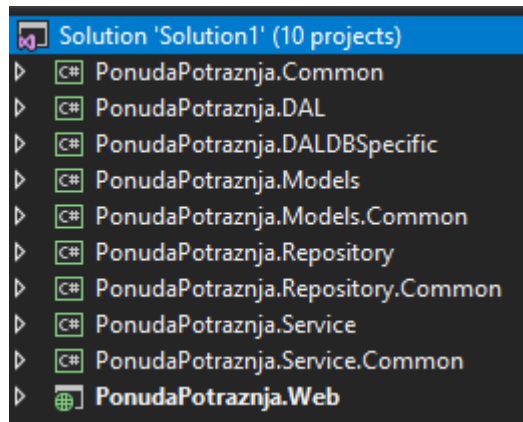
Solution 'Solution1' (10 projects)

C# PonudaPotraznja.Common

C# PonudaPotraznja.DAL

C# PonudaPotraznja.DALDBSpecific

C# PonudaPotraznja.Models

C# PonudaPotraznja.Models.Common

C# PonudaPotraznja.Repository

C# PonudaPotraznja.Repository.Common

C# PonudaPotraznja.Service

C# PonudaPotraznja.Service.Common

PonudaPotraznja.Web